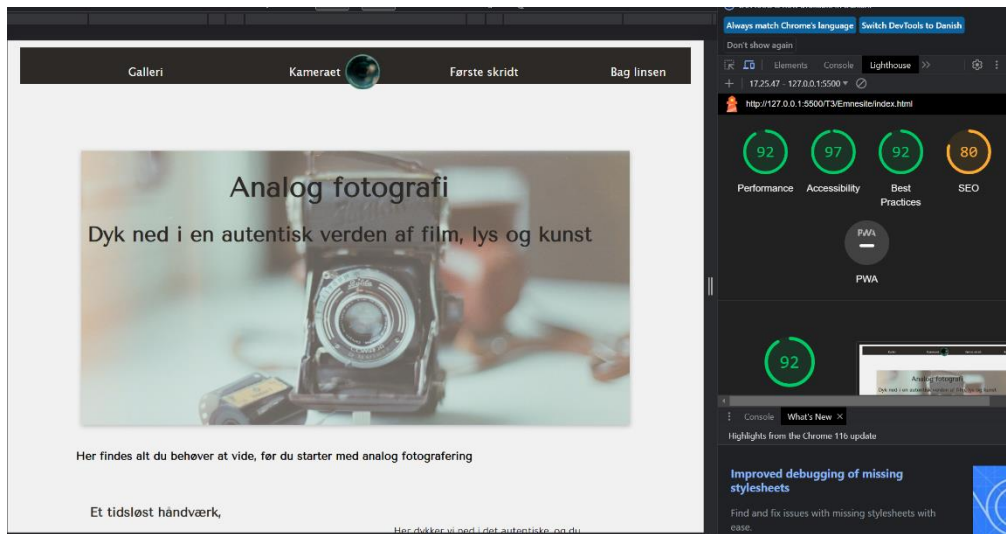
Always match Chrome's language Switch DevTools to Danish
Don't show again
Elements Console Lighthouse »
17.25.47 - 127.0.0.1:5500
http://127.0.0.1:5500/T3/Emnesite/index.html
92 Performance
97 Accessibility
92 Best Practices
80 SEO
PWA
PWA
92

Galleri Kameraet Første skridt Bag linsen

Analog fotografi
Dyk ned i en autentisk verden af film, lys og kunst

Her findes alt du behøver at vide, før du starter med analog fotografering

Et tidsløst håndværk,

Her dykker vi ned i det autentiske, og du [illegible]

Console What's New ×
Highlights from the Chrome 116 update
Improved debugging of missing stylesheets
Find and fix issues with missing stylesheets with ease.